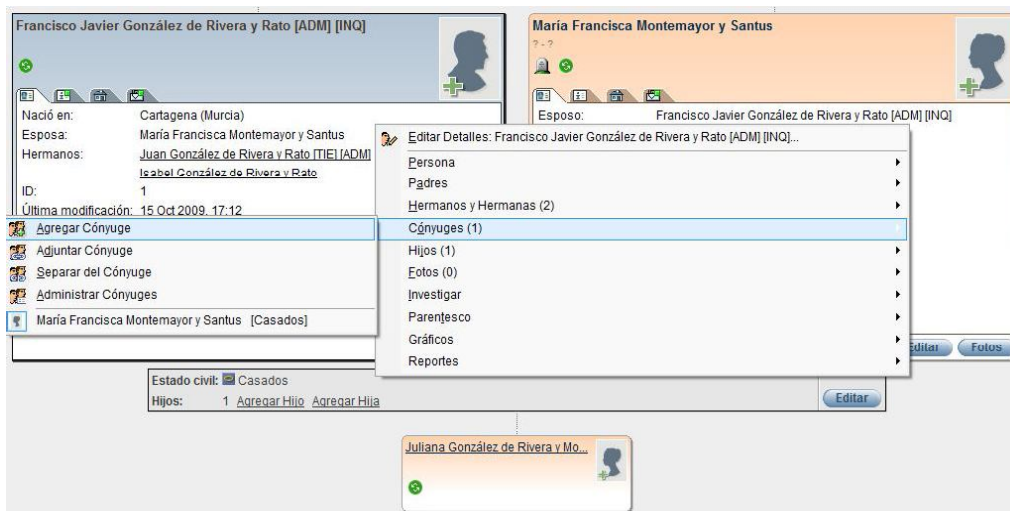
Francisco Javier González de Rivera y Rato [ADM] [INQ]

Nació en: Cartagena (Murcia)
Esposa: María Francisca Montemayor y Santus
Hermanos: Juan González de Rivera y Rato [TIE] [ADM]
Isabel González de Rivera y Rato
ID: 1
Última modificación: 15 Oct 2009, 17:12

Agregar Cónyuge
Adjuntar Cónyuge
Separar del Cónyuge
Administrar Cónyuges
María Francisca Montemayor y Santus [Casados]

María Francisca Montemayor y Santus
? - ?

Esposo: Francisco Javier González de Rivera y Rato [ADM] [INQ]

Editar Detalles: Francisco Javier González de Rivera y Rato [ADM] [INQ]...
Persona
Padres
Hermanos y Hermanas (2)
Cónyuges (1)
Hijos (1)
Fotos (0)
Investigar
Parentesco
Gráficos
Reportes

Editar Fotos

Estado civil: Casados
Hijos: 1 Agregar Hijo Agregar Hija
Editar

Juliana González de Rivera y Mo...